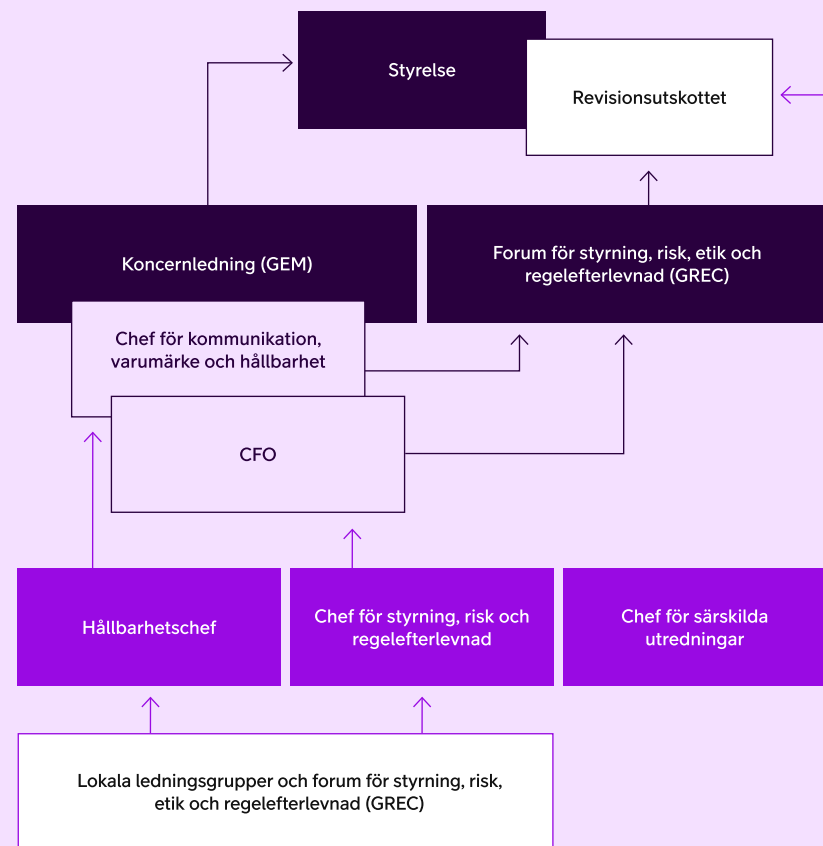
Styrelse

Revisionsutskottet

Koncernledning (GEM)

Forum för styrning, risk, etik och regelefterlevnad (GREC)

Chef för kommunikation, varumärke och hållbarhet

CFO

Hållbarhetschef

Chef för styrning, risk och regelefterlevnad

Chef för särskilda utredningar

Lokala ledningsgrupper och forum för styrning, risk, etik och regelefterlevnad (GREC)